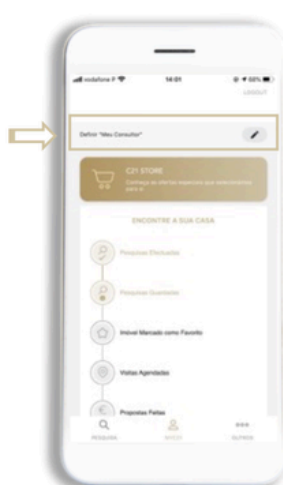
vodafone P 14:01 68%

LOGOUT

Definir "Meu Consultor"

C21 STORE

Conheça as ofertas especiais que selecionámos para si

ENCONTRE A SUA CASA

Pesquisas Efectuadas

Pesquisas Guardadas

Imóvel Marcado como Favorito

Visitas Agendadas

Propostas Feitas

PESQUISA

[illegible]

OUTROS